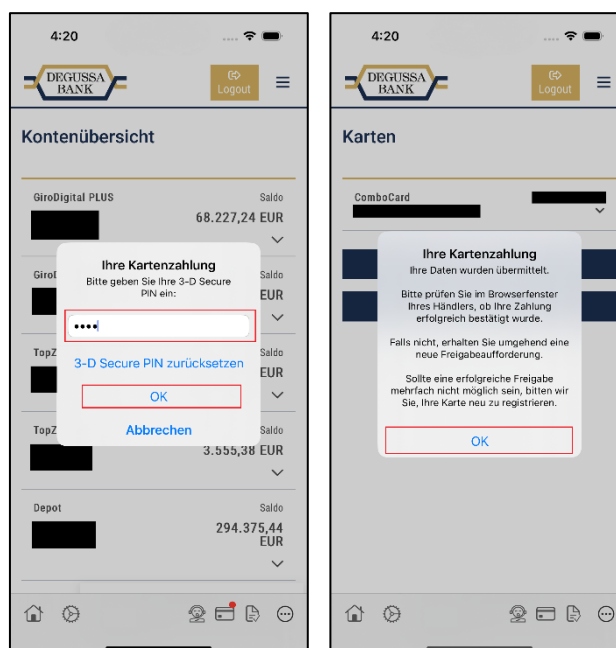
4:20

DEGUSSA BANK

Logout

Kontenübersicht

GiroDigital PLUS

Saldo

68.227,24 EUR

Giro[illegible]

Saldo

EUR

TopZ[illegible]

Saldo

EUR

TopZ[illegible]

Saldo

3.555,38 EUR

Depot

Saldo

294.375,44 EUR

Ihre Kartenzahlung

Bitte geben Sie Ihre 3-D Secure PIN ein:

••••

3-D Secure PIN zurücksetzen

OK

Abbrechen

4:20

DEGUSSA BANK

Logout

Karten

ComboCard

Ihre Kartenzahlung

Ihre Daten wurden übermittelt.

Bitte prüfen Sie im Browserfenster Ihres Händlers, ob Ihre Zahlung erfolgreich bestätigt wurde.

Falls nicht, erhalten Sie umgehend eine neue Freigabeaufforderung.

Sollte eine erfolgreiche Freigabe mehrfach nicht möglich sein, bitten wir Sie, Ihre Karte neu zu registrieren.

OK